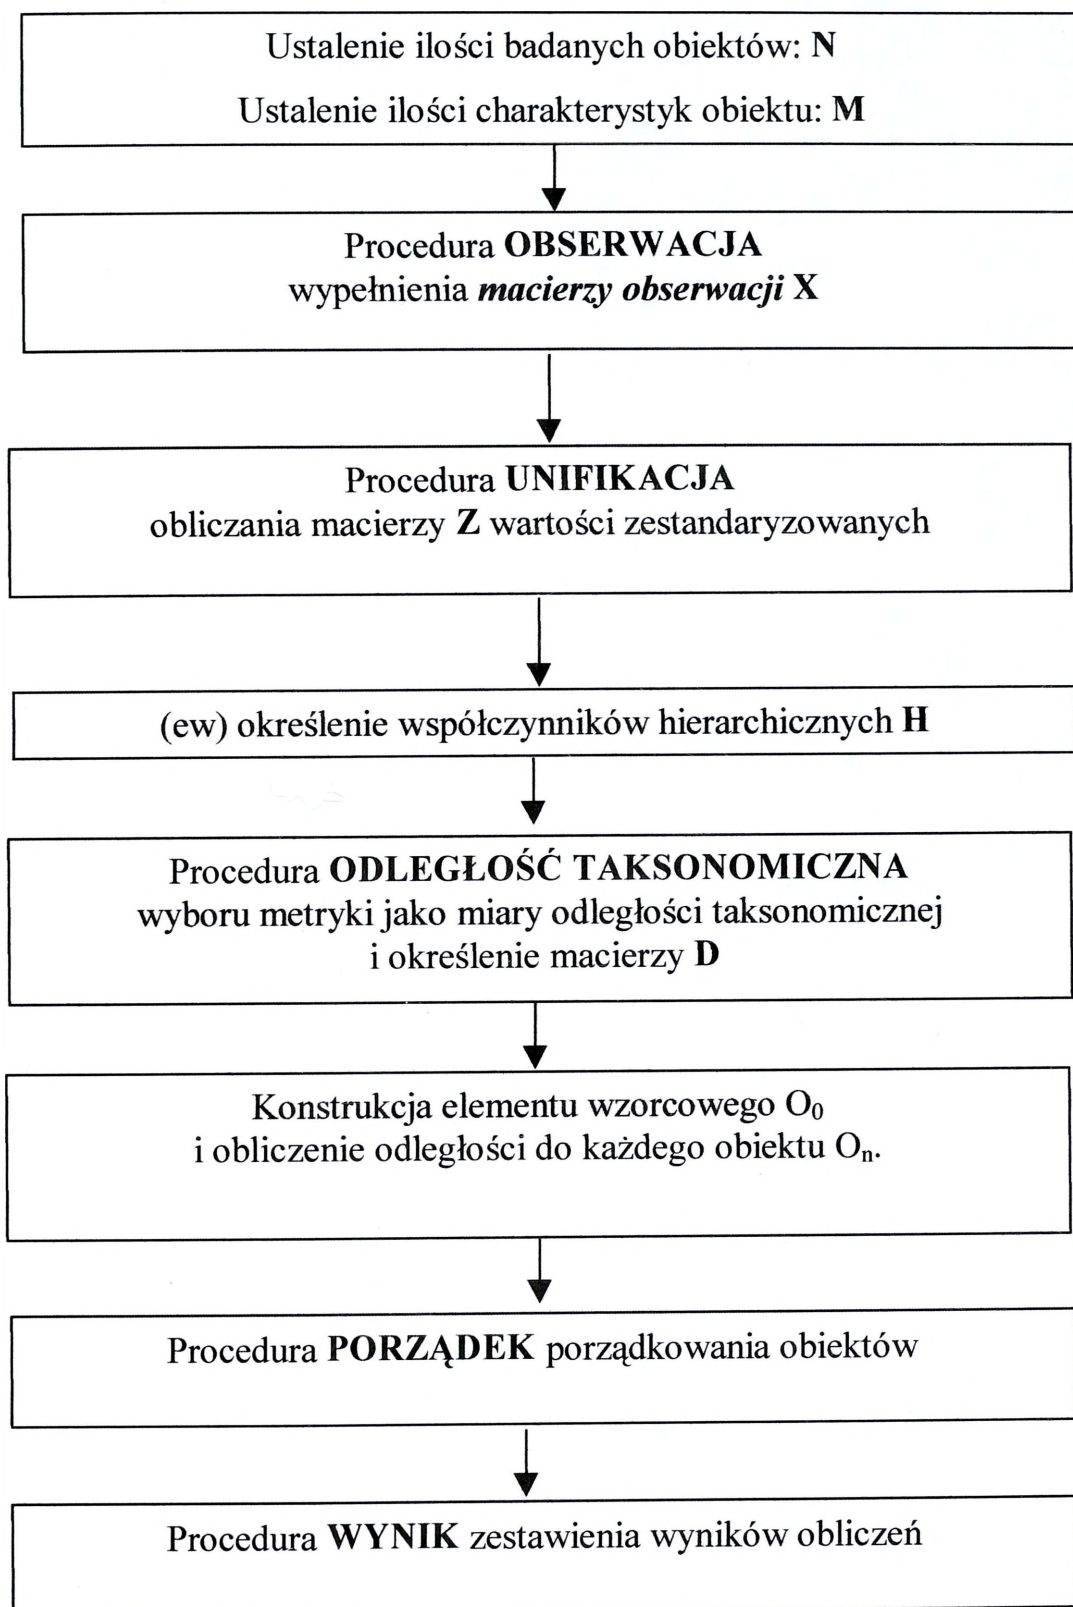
Ustalenie ilości badanych obiektów: N

Ustalenie ilości charakterystyk obiektu: M

Procedura OBSERWACJA
wypełnienia macierzy obserwacji X

Procedura UNIFIKACJA
obliczania macierzy Z wartości zestandaryzowanych

(ew) określenie współczynników hierarchicznych H

Procedura ODLEGŁOŚĆ TAKSONOMICZNA
wyboru metryki jako miary odległości taksonomicznej
i określenie macierzy D

Konstrukcja elementu wzorcowego $O_0$
i obliczenie odległości do każdego obiektu $O_n$.

Procedura PORZĄDEK porządkowania obiektów

Procedura WYNIK zestawienia wyników obliczeń